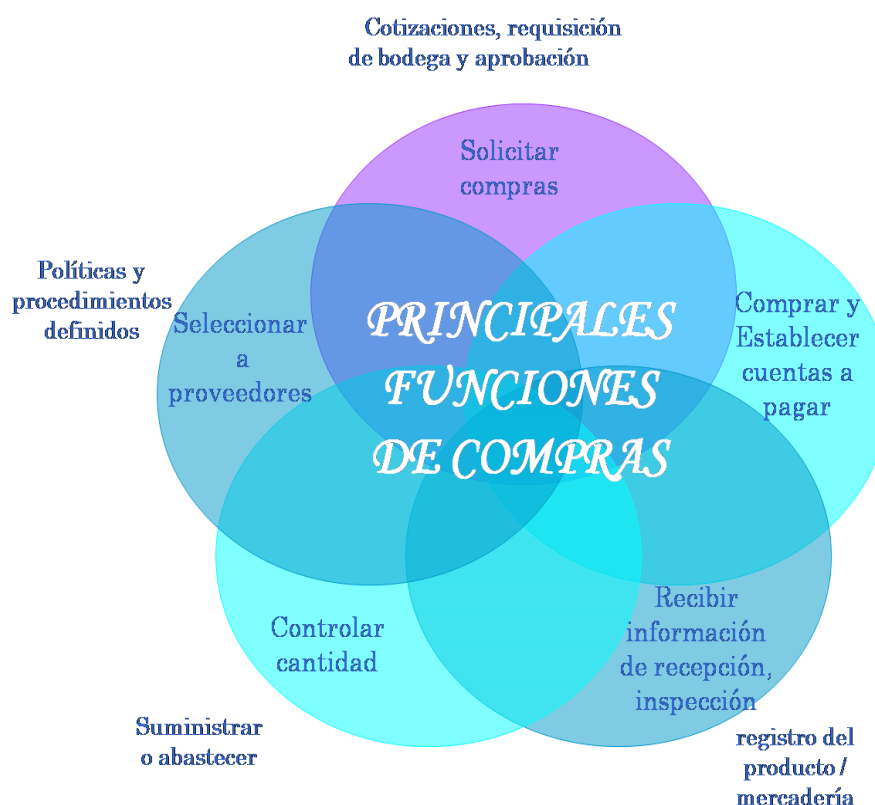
Cotizaciones, requisición de bodega y aprobación

Solicitar compras

Políticas y procedimientos definidos

Seleccionar a proveedores

PRINCIPALES FUNCIONES DE COMPRAS

Comprar y Establecer cuentas a pagar

Controlar cantidad

Recibir información de recepción, inspección

Suministrar o abastecer

registro del producto / mercadería